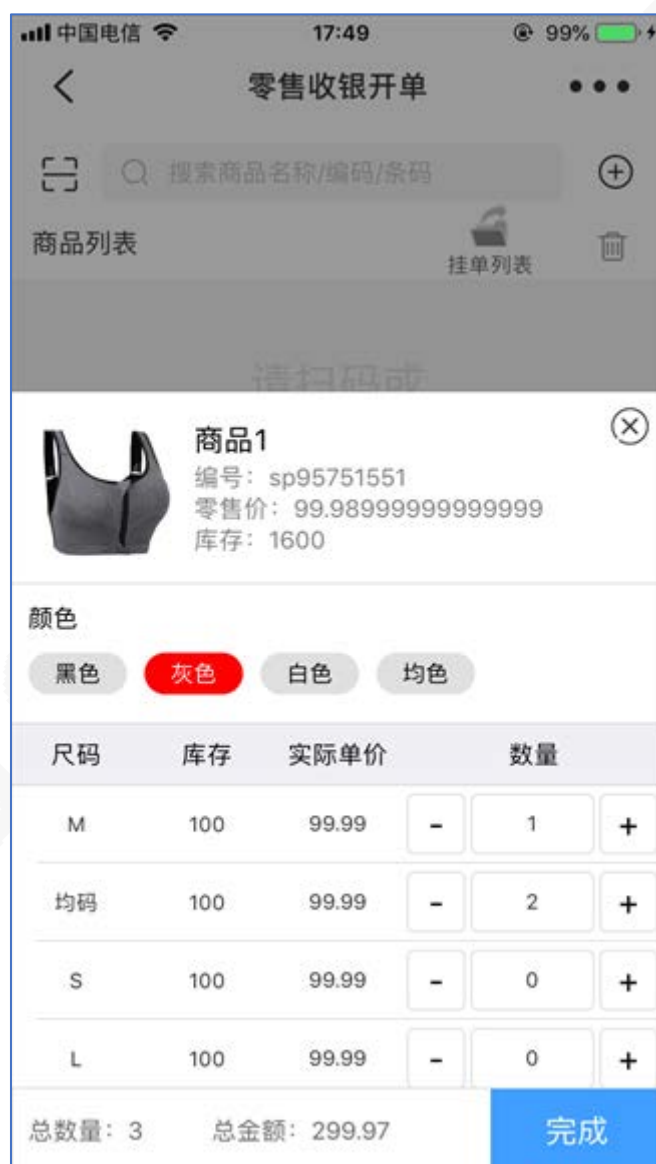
中国电信 17:49 99%

零售收银开单

搜索商品名称/编码/条码

商品列表 挂单列表

请扫码或

商品1
编号：sp95751551
零售价：99.98999999999999
库存：1600

颜色

黑色 灰色 白色 均色

| 尺码 | 库存 | 实际单价 | 数量 |
|---|---|---|---|
| M | 100 | 99.99 | - 1 + |
| 均码 | 100 | 99.99 | - 2 + |
| S | 100 | 99.99 | - 0 + |
| L | 100 | 99.99 | - 0 + |

总数量：3 总金额：299.97 完成